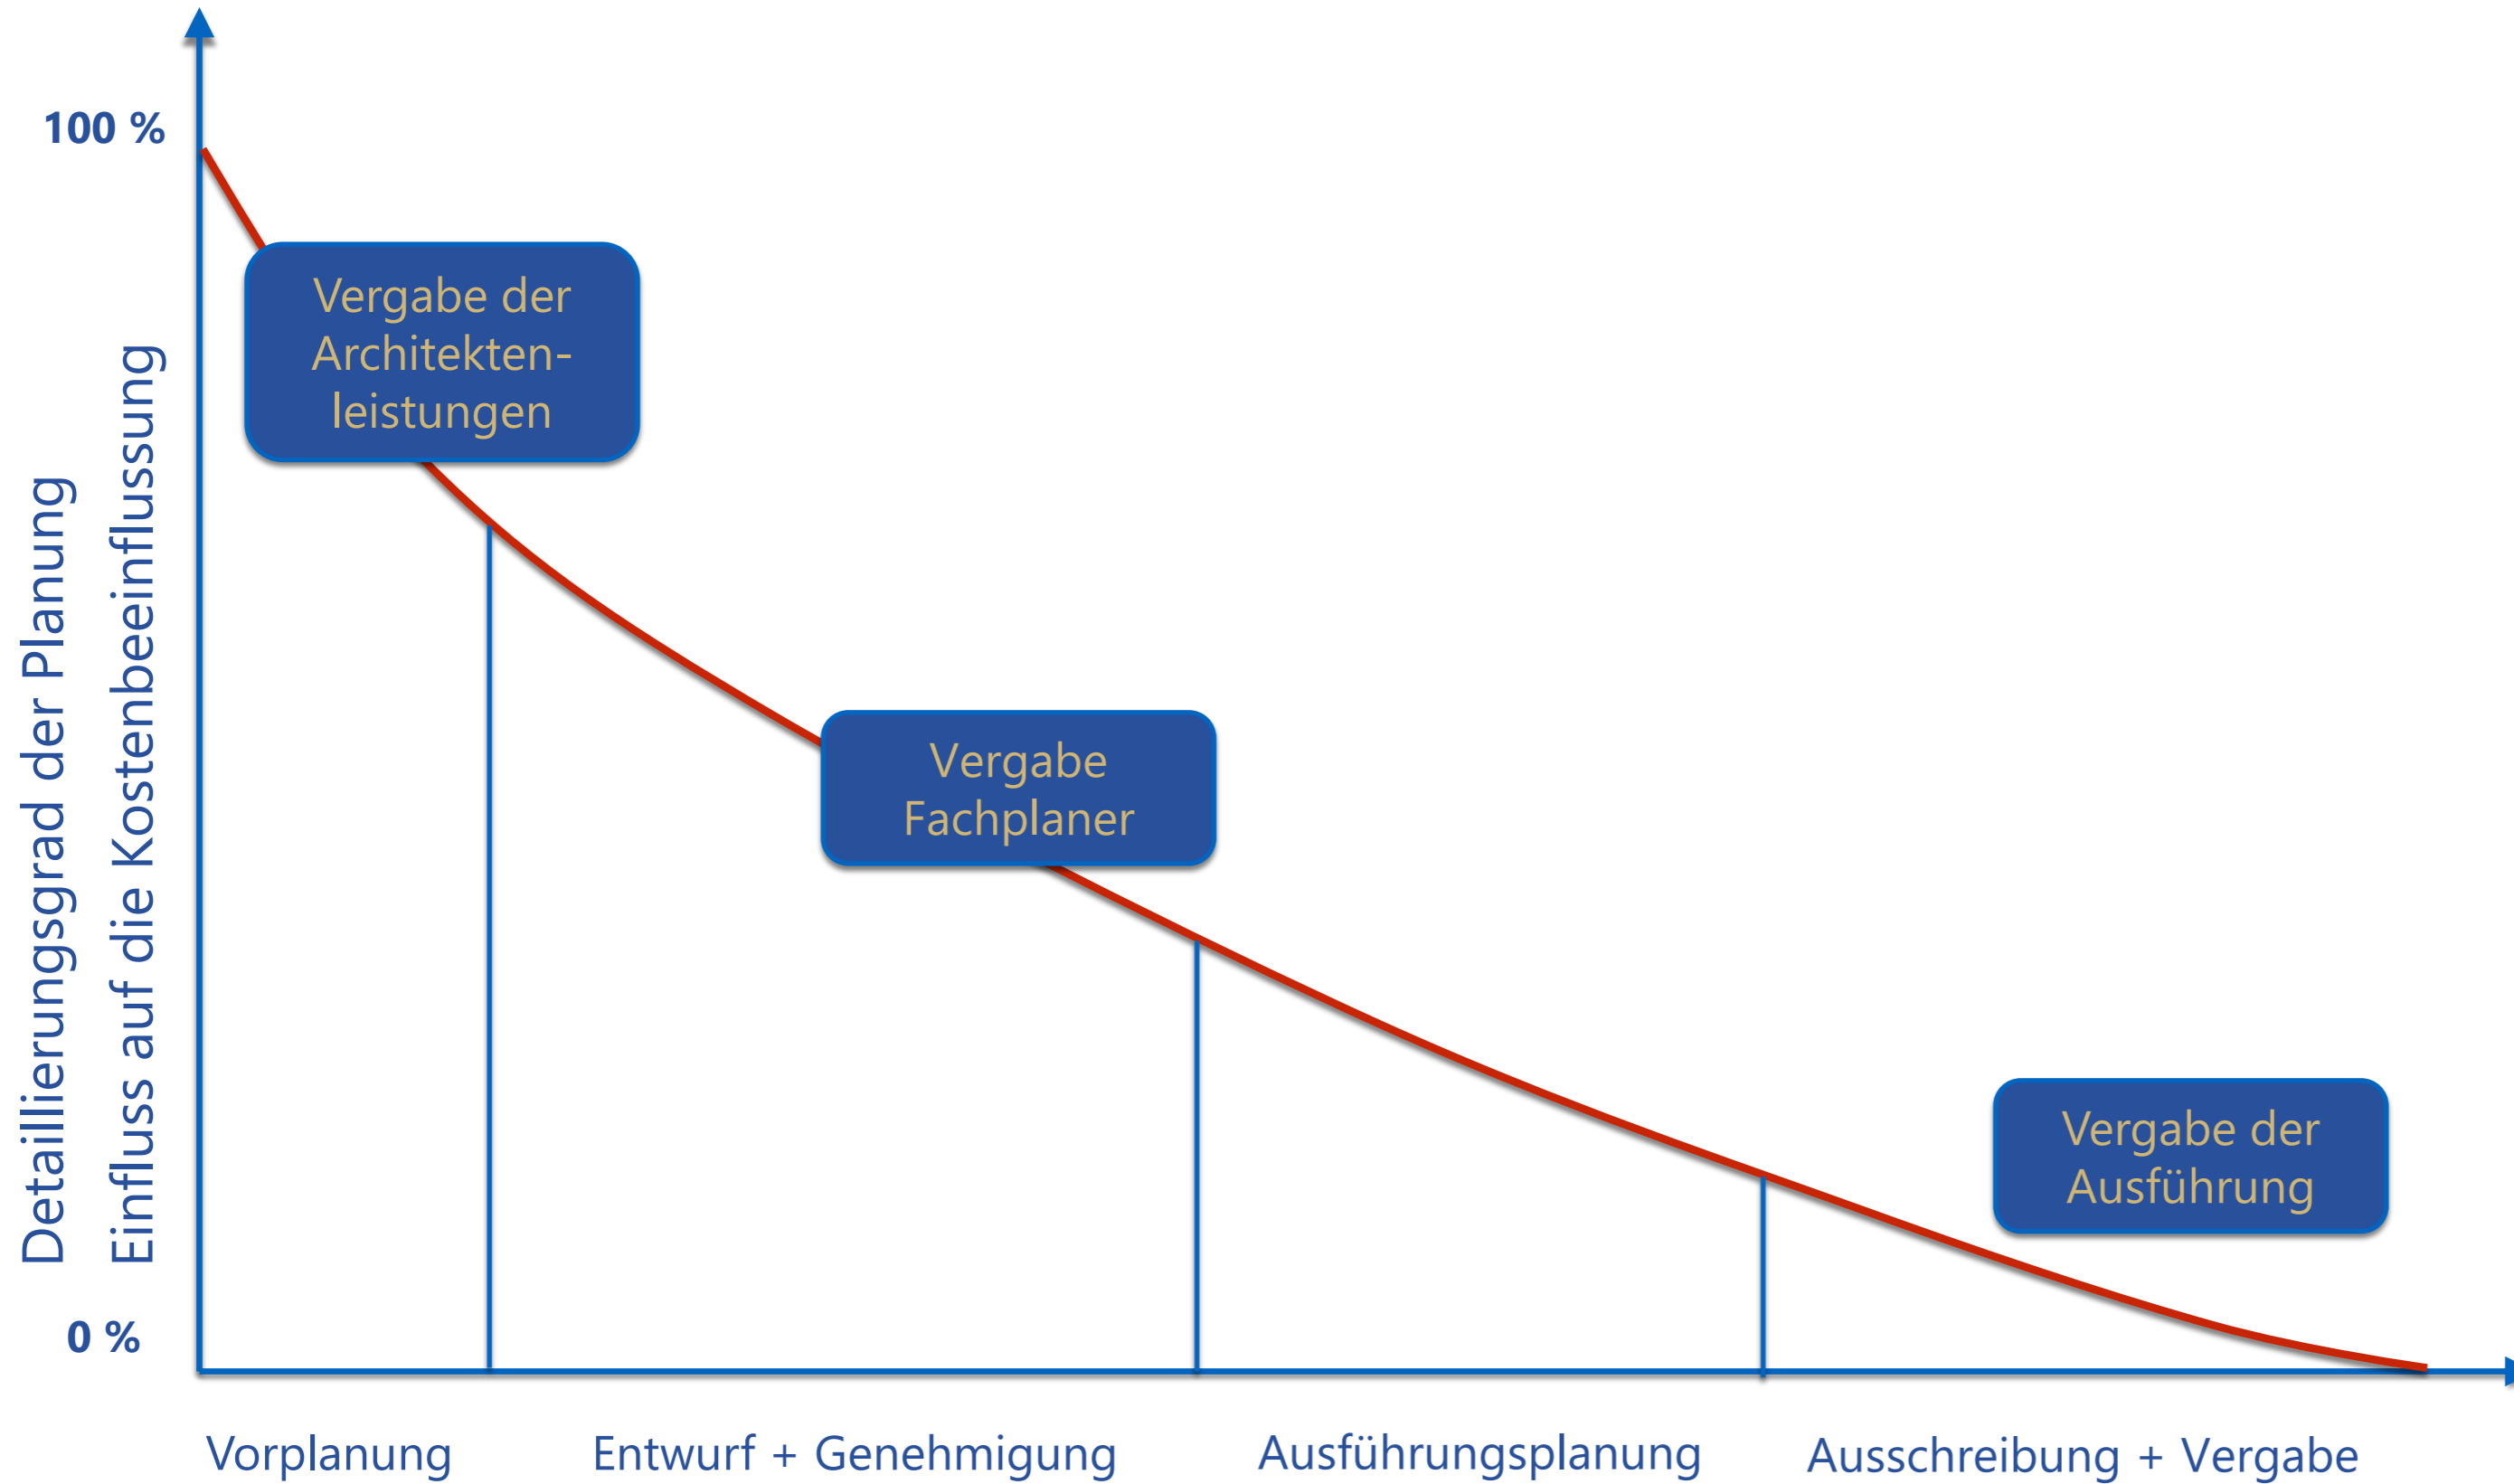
100 %

0 %

Detaillierungsgrad der Planung
Einfluss auf die Kostenbeeinflussung

Vergabe der Architekten-leistungen

Vergabe Fachplaner

Vergabe der Ausführung

Vorplanung

Entwurf + Genehmigung

Ausführungsplanung

Ausschreibung + Vergabe